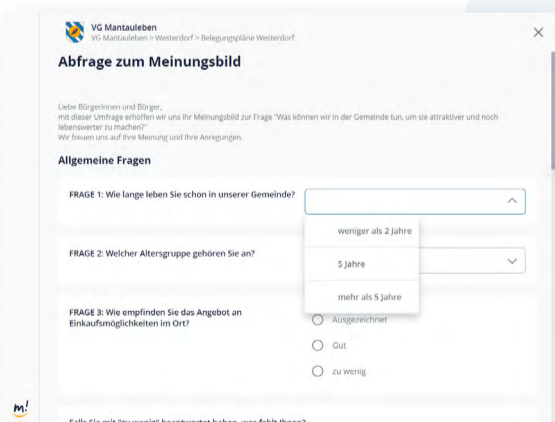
VG Mantauleben
VG Mantauleben > Westerdorf > Belegungspläne Westerdorf

×

Abfrage zum Meinungsbild

Liebe Bürgerinnen und Bürger,
mit dieser Umfrage erhoffen wir uns Ihr Meinungsbild zur Frage "Was können wir in der Gemeinde tun, um sie attraktiver und noch lebenswerter zu machen?"
Wir freuen uns auf Ihre Meinung und Ihre Anregungen.

Allgemeine Fragen

FRAGE 1: Wie lange leben Sie schon in unserer Gemeinde?

weniger als 2 Jahre

5 Jahre

mehr als 5 Jahre

FRAGE 2: Welcher Altersgruppe gehören Sie an?

FRAGE 3: Wie empfinden Sie das Angebot an Einkaufsmöglichkeiten im Ort?

Ausgezeichnet

Gut

zu wenig

m!

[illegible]